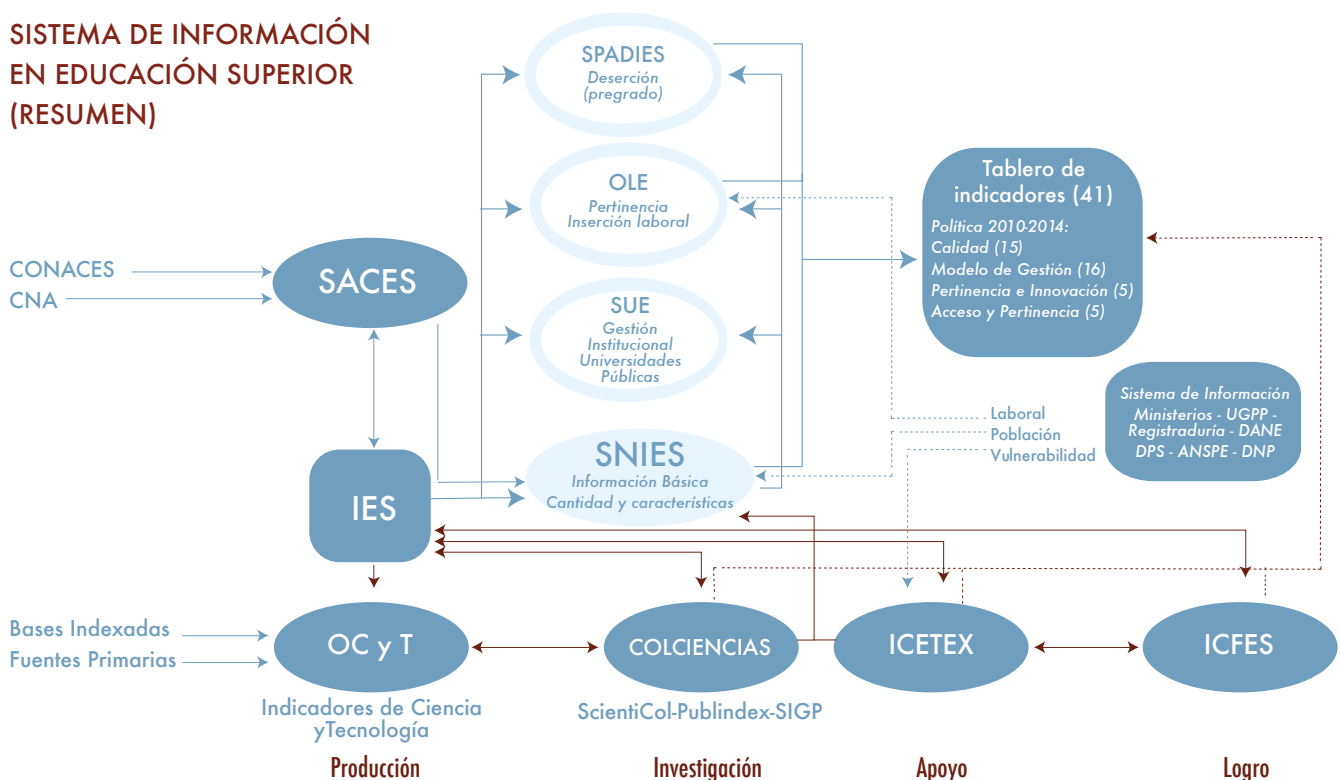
SISTEMA DE INFORMACIÓN EN EDUCACIÓN SUPERIOR (RESUMEN)

SPADIES
Deserción (pregrado)

OLE
Pertinencia
Inserción laboral

SUE
Gestión Institucional Universidades Públicas

SNIES
Información Básica
Cantidad y características

Tablero de indicadores (41)
Política 2010-2014:
Calidad (15)
Modelo de Gestión (16)
Pertinencia e Innovación (5)
Acceso y Pertinencia (5)

Sistema de Información
Ministerios - UGPP - Registraduría - DANE
DPS - ANSPE - DNP

CONACES
CNA

SACES

IES

Laboral
Población
Vulnerabilidad

Bases Indexadas
Fuentes Primarias

OC y T
Indicadores de Ciencia yTecnología

COLCIENCIAS
ScientiCol-Publindex-SIGP

ICETEX

ICFES

Producción
Investigación
Apoyo
Logro